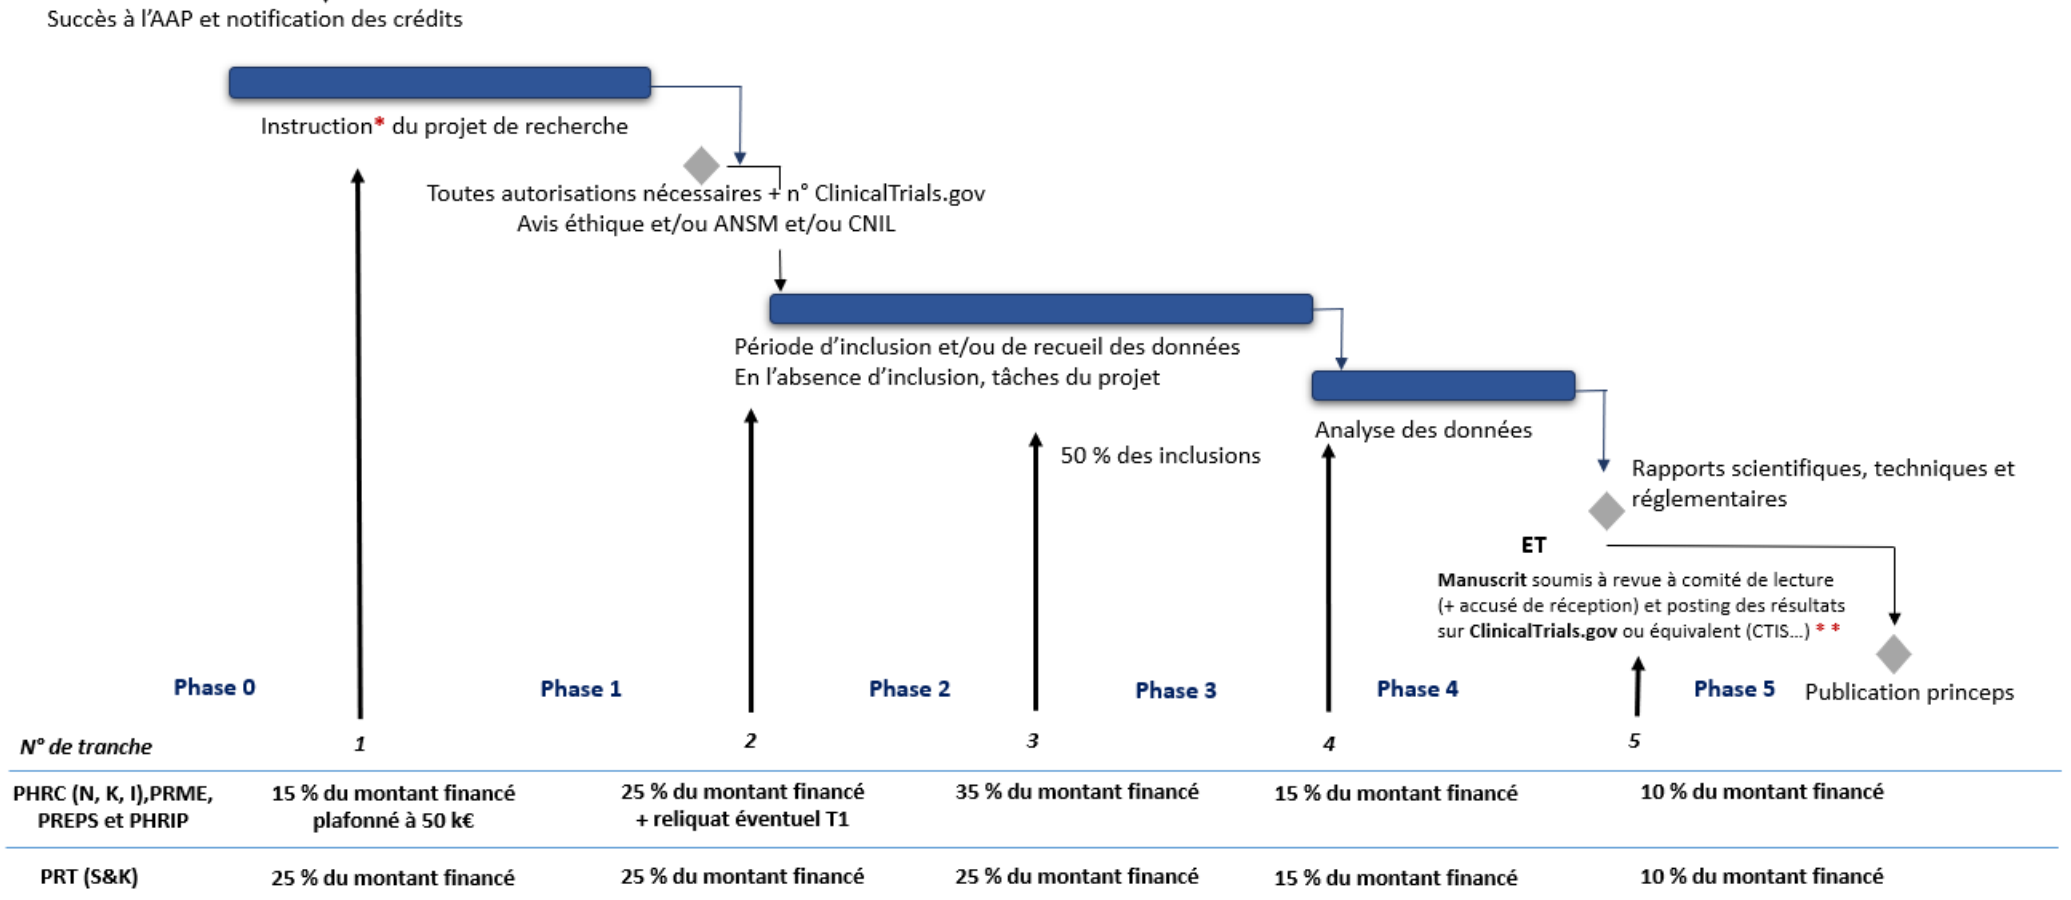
Succès à l'AAP et notification des crédits

Instruction* du projet de recherche

Toutes autorisations nécessaires + n° ClinicalTrials.gov
Avis éthique et/ou ANSM et/ou CNIL

Période d'inclusion et/ou de recueil des données
En l'absence d'inclusion, tâches du projet

50 % des inclusions

Analyse des données

Rapports scientifiques, techniques et réglementaires

ET

**Manuscrit** soumis à revue à comité de lecture (+ accusé de réception) et posting des résultats sur **ClinicalTrials.gov** ou équivalent (CTIS...) * *

Publication princeps

Phase 0 | Phase 1 | Phase 2 | Phase 3 | Phase 4 | Phase 5

| N° de tranche | 1 | 2 | 3 | 4 | 5 |
|---|---|---|---|---|---|
| PHRC (N, K, I),PRME, PREPS et PHRIP | 15 % du montant financé plafonné à 50 k€ | 25 % du montant financé + reliquat éventuel T1 | 35 % du montant financé | 15 % du montant financé | 10 % du montant financé |
| PRT (S&K) | 25 % du montant financé | 25 % du montant financé | 25 % du montant financé | 15 % du montant financé | 10 % du montant financé |